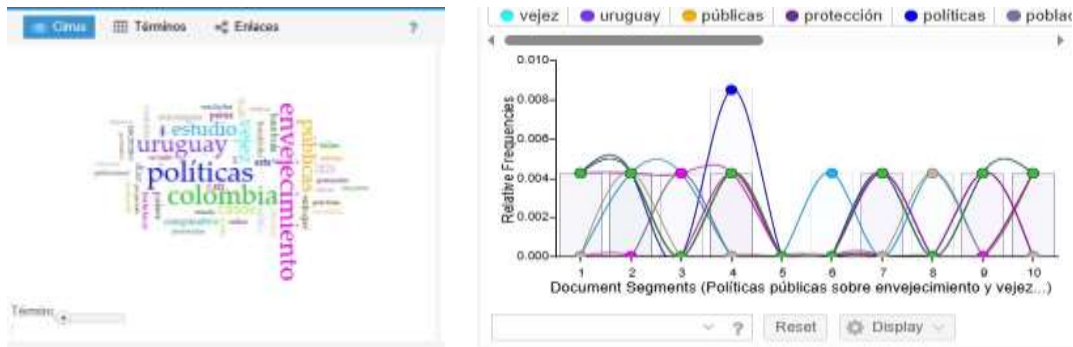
Cirrus | Términos | Enlaces | ?

envejecimiento
políticas
colombia
uruguay
estudio
públicas
vejez
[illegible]

Términos

vejez | uruguay | públicas | protección | políticas | poblac

Relative Frequencies
0.010
0.008
0.006
0.004
0.002
0.000
1 2 3 4 5 6 7 8 9 10
Document Segments (Políticas públicas sobre envejecimiento y vejez...)

? | Reset | Display